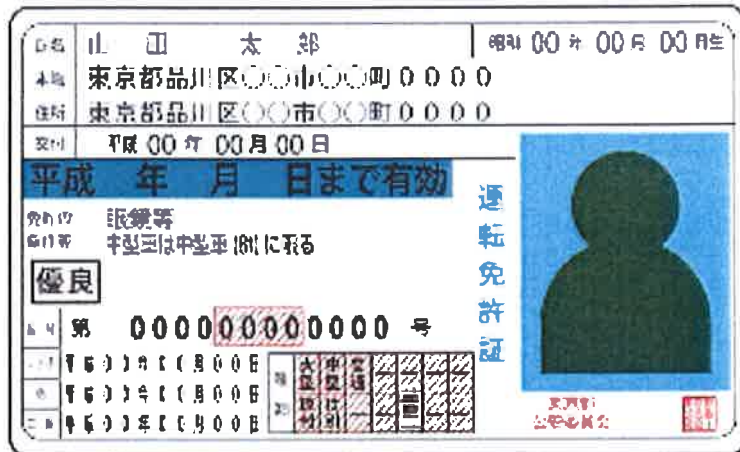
氏名 山 田 太 郎 昭和 00 年 00 月 00 日生
本籍 東京都品川区○○市○○町0000
住所 東京都品川区○○市○○町0000
交付 平成 00 年 00 月 00 日
平成 年 月 日まで有効
免許の条件等 眼鏡等 中型車は中型車(8t)に限る
優良
番号 第 000000000000 号
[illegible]
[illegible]
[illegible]
種類 大型 中型 普通 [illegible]
運転免許証
東京都公安委員会
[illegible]